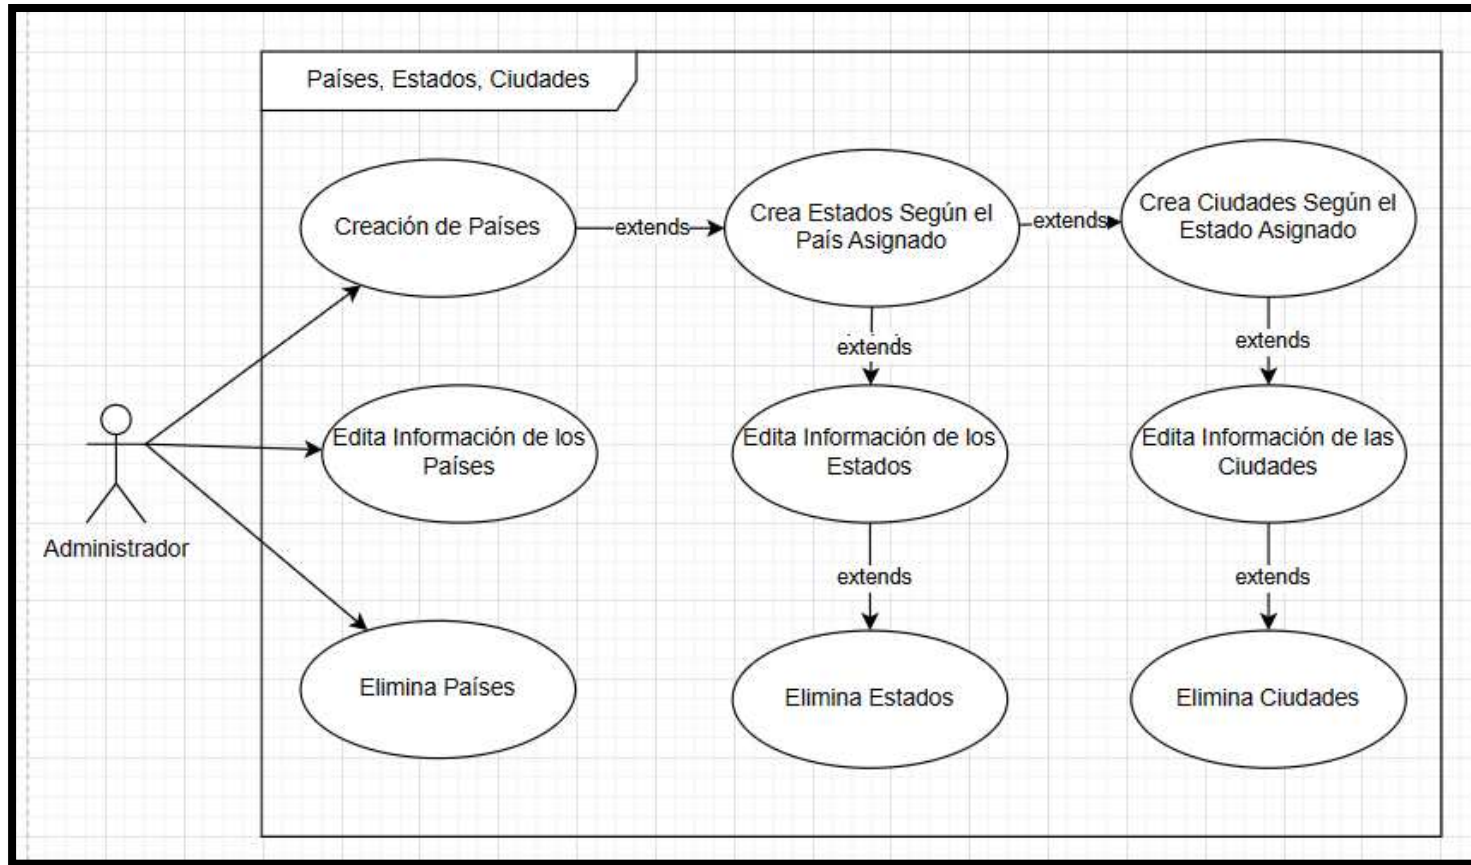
Países, Estados, Ciudades

Creación de Países

extends

Crea Estados Según el País Asignado

extends

Crea Ciudades Según el Estado Asignado

extends

extends

Administrador

Edita Información de los Países

Edita Información de los Estados

Edita Información de las Ciudades

extends

extends

Elimina Países

Elimina Estados

Elimina Ciudades